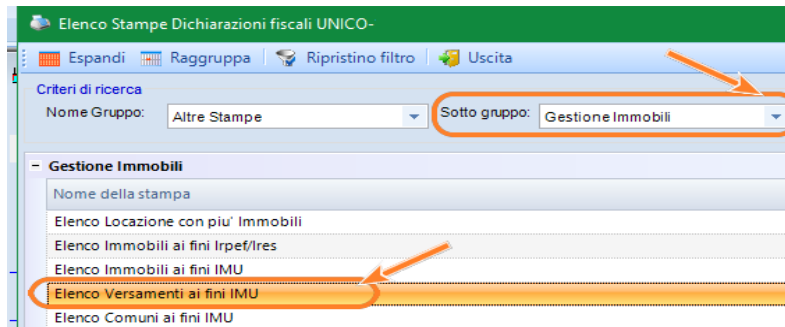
Elenco Stampe Dichiarazioni fiscali UNICO-

Espandi | Raggruppa | Ripristino filtro | Uscita

Criteri di ricerca

Nome Gruppo: Altre Stampe

Sotto gruppo: Gestione Immobili

- Gestione Immobili

Nome della stampa

Elenco Locazione con piu' Immobili

Elenco Immobili ai fini Irpef/Ires

Elenco Immobili ai fini IMU

Elenco Versamenti ai fini IMU

Elenco Comuni ai fini IMU